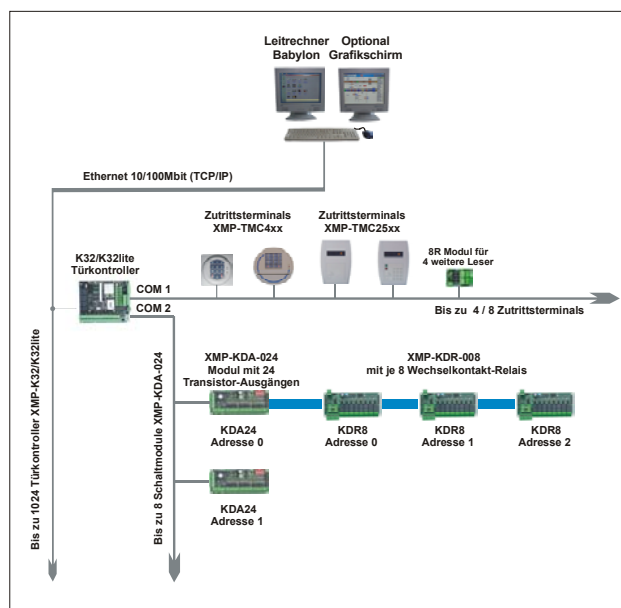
Leitrechner Babylon

Optional Grafikschirm

Ethernet 10/100Mbit (TCP/IP)

Zutrittsterminals XMP-TMC4xx

Zutrittsterminals XMP-TMC25xx

8R Modul für 4 weitere Leser

K32/K32lite Türkontroller

COM 1

COM 2

Bis zu 4 / 8 Zutrittsterminals

XMP-KDA-024 Modul mit 24 Transistor-Ausgängen

XMP-KDR-008 mit je 8 Wechselkontakt-Relais

KDA24 Adresse 0

KDR8 Adresse 0

KDR8 Adresse 1

KDR8 Adresse 2

KDA24 Adresse 1

Bis zu 1024 Türkontroller XMP-K32/K32lite

Bis zu 8 Schaltmodule XMP-KDA-024